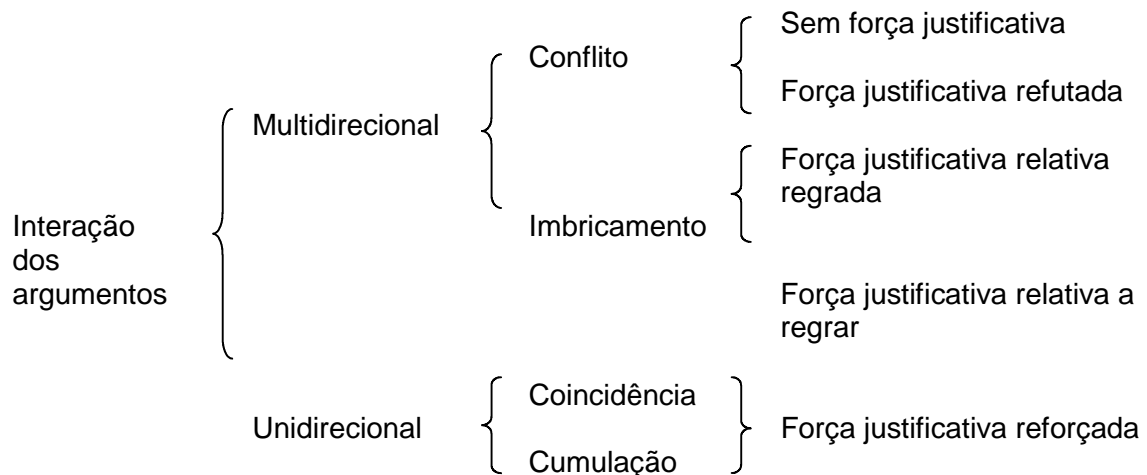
Interação dos argumentos

Multidirecional

Conflito

Sem força justificativa

Força justificativa refutada

Imbricamento

Força justificativa relativa regrada

Força justificativa relativa a regrar

Unidirecional

Coincidência

Cumulação

Força justificativa reforçada